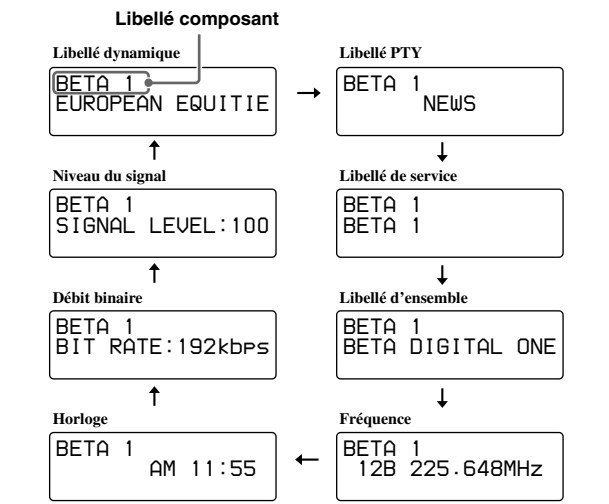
Libellé composant

Libellé dynamique
BETA 1
EUROPEAN EQUITIE

Libellé PTY
BETA 1
NEWS

Niveau du signal
BETA 1
SIGNAL LEVEL:100

Libellé de service
BETA 1
BETA 1

Débit binaire
BETA 1
BIT RATE:192kbps

Libellé d'ensemble
BETA 1
BETA DIGITAL ONE

Horloge
BETA 1
AM 11:55

Fréquence
BETA 1
12B 225.648MHz